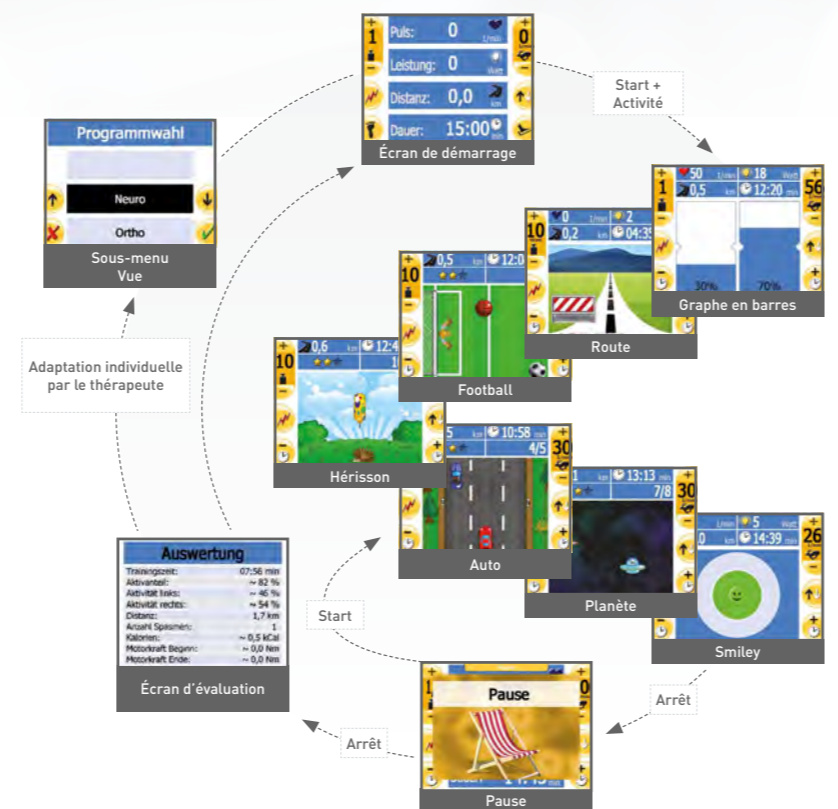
1
Puls: 0 1/min
Leistung: 0 Watt
Distanz: 0,0 km
Dauer: 15:00 min
0
Écran de démarrage

Start + Activité

Programmwahl
Neuro
Ortho
Sous-menu Vue

50 1/min
18 Watt
0,5 km
12:20 min
1
56
30%
70%
Graphe en barres

0 1/min
2
10
0,2 km
04:35
Route

0,5 km
12:0
10
Football

Adaptation individuelle par le thérapeute

0,6 km
12:4
10
1
Hérisson

5
10:58 min
4/5
30
Auto

1 km
13:13 min
7/8
30
Planète

1/min
5 Watt
0 km
14:39 min
26
Smiley

Auswertung
| | |
|---|---|
| Trainingszeit: | 07:56 min |
| Aktivanteil: | ~ 82 % |
| Aktivität links: | ~ 46 % |
| Aktivität rechts: | ~ 54 % |
| Distanz: | 1,7 km |
| Anzahl Spasmen: | 1 |
| Kalorien: | ~ 0,5 kCal |
| Motorkraft Beginn: | ~ 0,0 Nm |
| Motorkraft Ende: | ~ 0,0 Nm |

Écran d'évaluation

Start

Arrêt

Pause
Pause

Arrêt